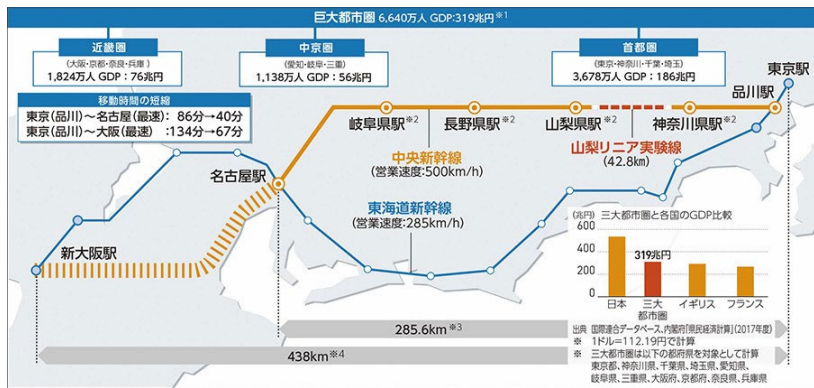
巨大都市圏 6,640万人 GDP:319兆円 ※1

近畿圏
(大阪・京都・奈良・兵庫)
1,824万人 GDP:76兆円

中京圏
(愛知・岐阜・三重)
1,138万人 GDP:56兆円

首都圏
(東京・神奈川・千葉・埼玉)
3,678万人 GDP:186兆円

移動時間の短縮
東京(品川)～名古屋(最速): 86分→40分
東京(品川)～大阪(最速): 134分→67分

東京駅
品川駅
神奈川県駅※2
山梨県駅※2
長野県駅※2
岐阜県駅※2
名古屋駅
新大阪駅

中央新幹線
(営業速度:500km/h)

山梨リニア実験線
(42.8km)

東海道新幹線
(営業速度:285km/h)

(兆円) 三大都市圏と各国のGDP比較
600
400
200
0
319兆円
日本
三大都市圏
イギリス
フランス

285.6km ※3
438km ※4

出典 国際連合データベース、内閣府「県民経済計算」(2017年度)
※ 1ドル=112.19円で計算
※ 三大都市圏は以下の都府県を対象として計算
東京都、神奈川県、千葉県、埼玉県、愛知県、岐阜県、三重県、大阪府、京都府、奈良県、兵庫県